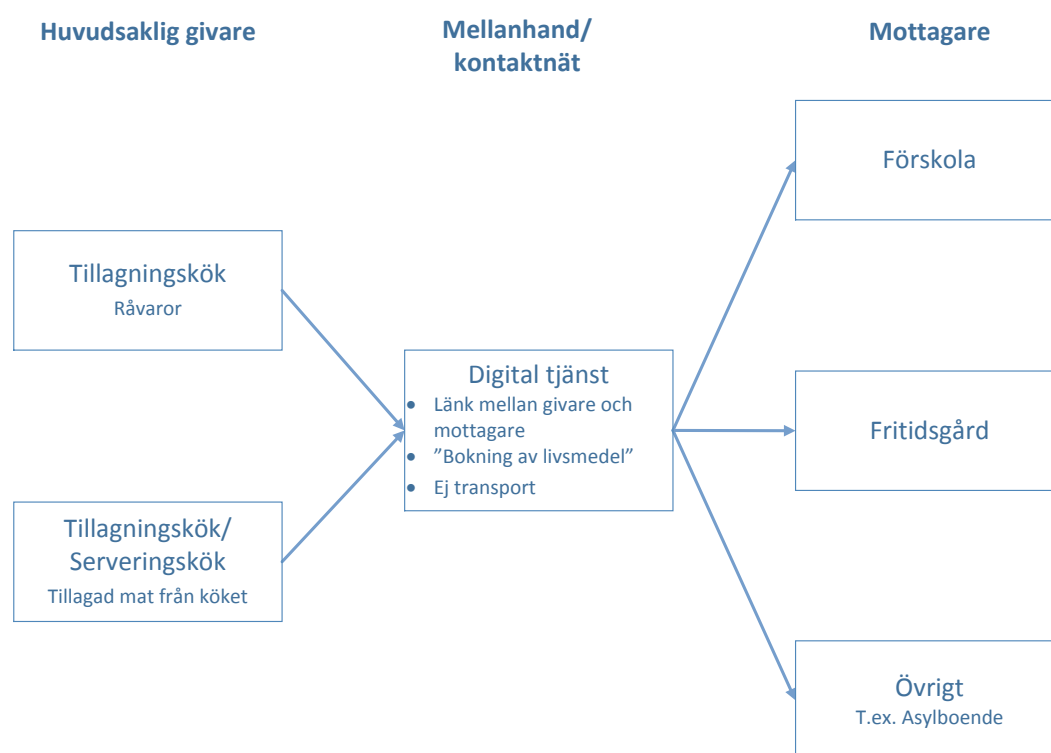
Huvudsaklig givare

Mellanhand/ kontaktnät

Mottagare

Tillagningskök
Råvaror

Tillagningskök/ Serveringskök
Tillagad mat från köket

Digital tjänst
- Länk mellan givare och mottagare
- ”Bokning av livsmedel”
- Ej transport

Förskola

Fritidsgård

Övrigt
T.ex. Asylboende